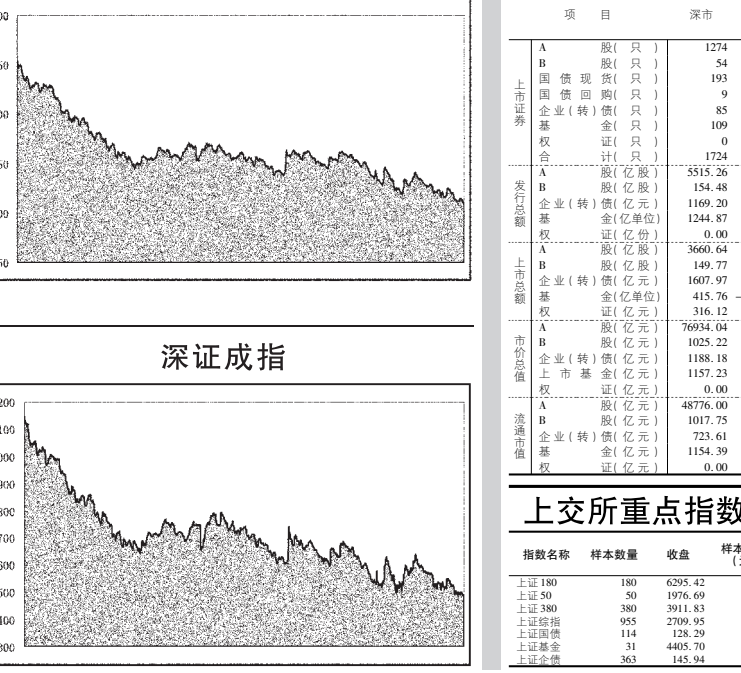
00
50
00
50
00
50

深证成指

200
100
000
900
800
700
600
500
400
300

| 项目 | | 深市 |
|---|---|---|
| 上市证券 | A股(只) | 1274 |
| | B股(只) | 54 |
| | 国债现货(只) | 193 |
| | 国债回购(只) | 9 |
| | 企业(转)债(只) | 85 |
| | 基金(只) | 109 |
| | 权证(只) | 0 |
| | 合计(只) | 1724 |
| 发行总额 | A股(亿股) | 5515.26 |
| | B股(亿股) | 154.48 |
| | 企业(转)债(亿元) | 1169.20 |
| | 基金(亿单位) | 1244.87 |
| | 权证(亿份) | 0.00 |
| 上市总额 | A股(亿股) | 3660.64 |
| | B股(亿股) | 149.77 |
| | 企业(转)债(亿元) | 1607.97 |
| | 基金(亿单位) | 415.76 |
| | 权证(亿份) | 316.12 |
| 市价总值 | A股(亿元) | 76934.04 |
| | B股(亿元) | 1025.22 |
| | 企业(转)债(亿元) | 1188.18 |
| | 上市基金(亿元) | 1157.23 |
| | 权证(亿元) | 0.00 |
| 流通市值 | A股(亿元) | 48776.00 |
| | B股(亿元) | 1017.75 |
| | 企业(转)债(亿元) | 723.61 |
| | 基金(亿元) | 1154.39 |
| | 权证(亿元) | 0.00 |

上交所重点指数

| 指数名称 | 样本数量 | 收盘 | 样本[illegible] |
|---|---|---|---|
| 上证180 | 180 | 6295.42 | |
| 上证50 | 50 | 1976.69 | |
| 上证380 | 380 | 3911.83 | |
| 上证综指 | 955 | 2709.95 | |
| 上证国债 | 114 | 128.29 | |
| 上证基金 | 31 | 4405.70 | |
| 上证企债 | 363 | 145.94 | |